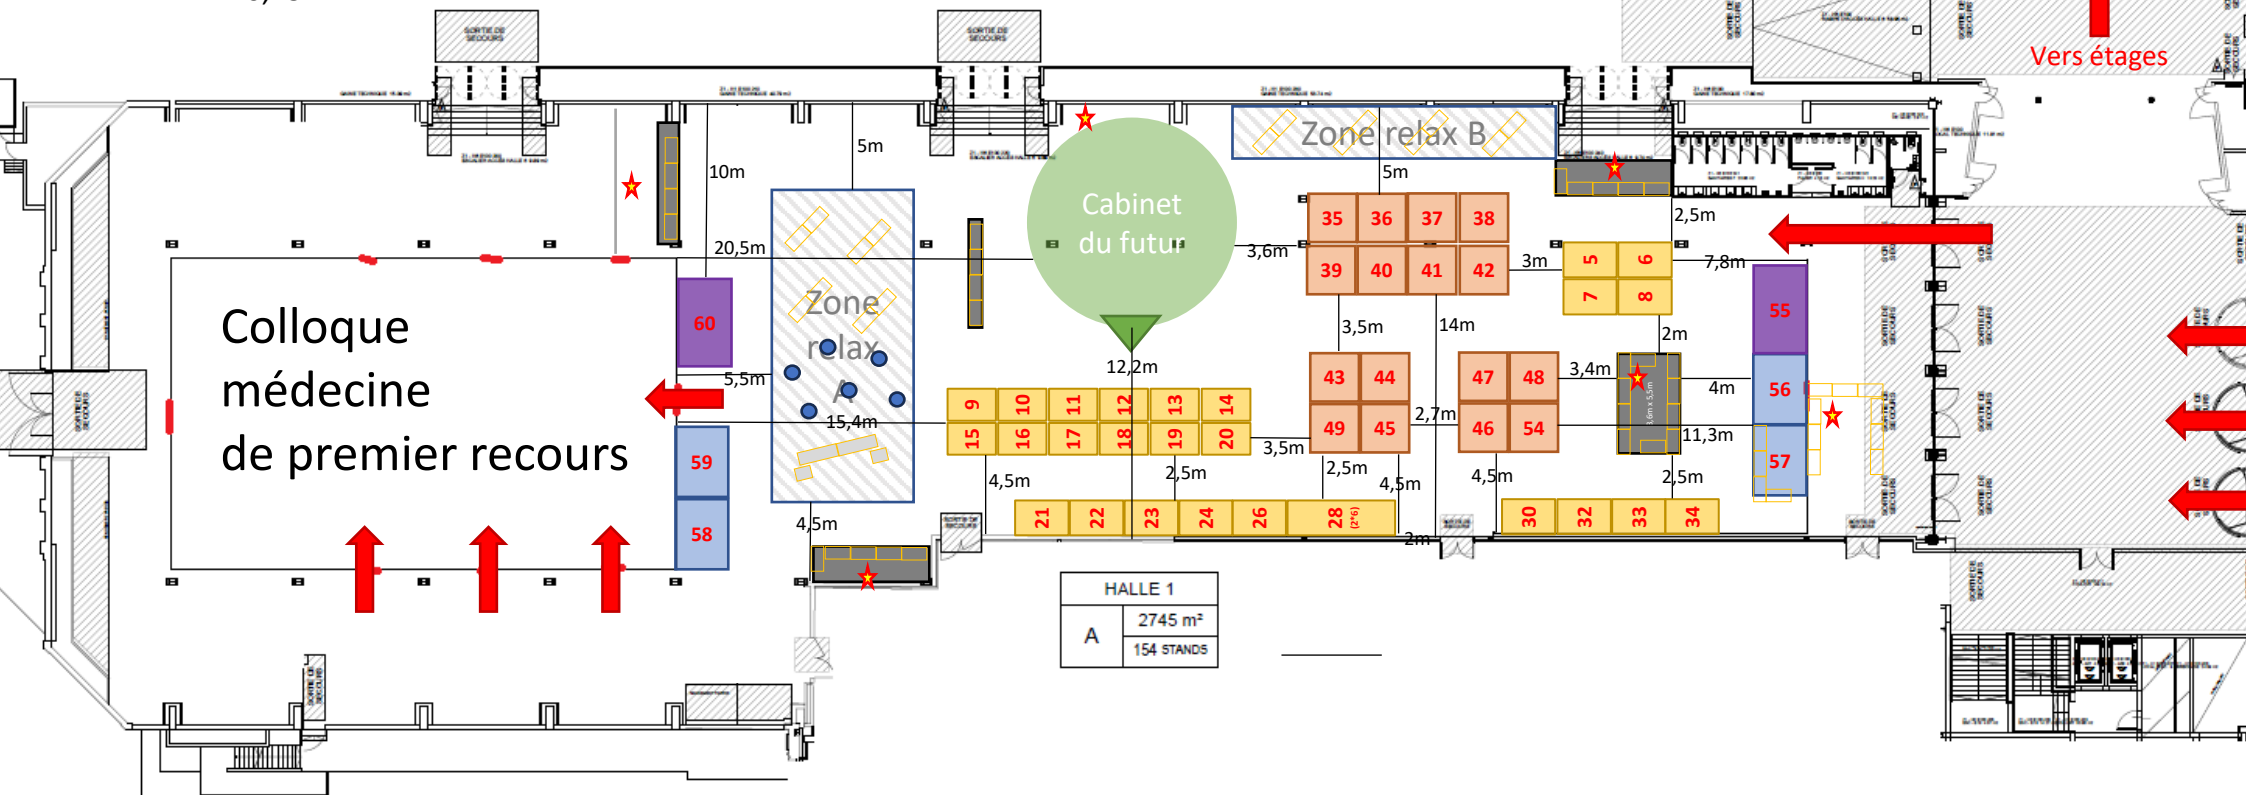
Vers étages

SORTIE DE SECOURS

SORTIE DE SECOURS

Zone relax B

Cabinet du futur

5m

10m

20,5m

5m

3,6m

2,5m

3m

7,8m

35 36 37 38

39 40 41 42

5 6 7 8

55

Colloque médecine de premier recours

60

Zone relax A

5,5m

15,4m

12,2m

3,5m

14m

2m

43 44 49 45

47 48 46 54

3,4m

4m

11,3m

56

57

9 10 11 12 13 14

15 16 17 18 19 20

3,5m

2,7m

59

58

4,5m

2,5m

2,5m

4,5m

4,5m

2,5m

21 22 23 24 26 28

30 32 33 34

2m

4,5m

HALLE 1

| A | 2745 m² |
|---|---|
| | 154 STANDS |